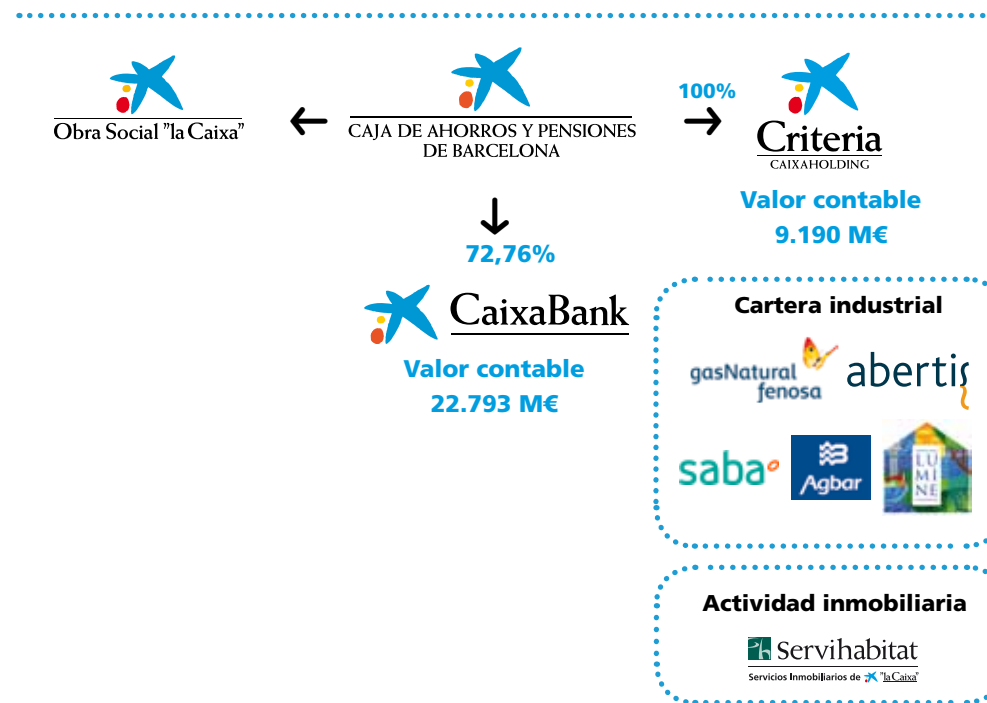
Obra Social "la Caixa"

CAJA DE AHORROS Y PENSIONES DE BARCELONA

100%

Criteria
CAIXAHOLDING

Valor contable
9.190 M€

72,76%

CaixaBank

Valor contable
22.793 M€

Cartera industrial

gasNatural fenosa

abertis

saba

Agbar

LU MI NE

Actividad inmobiliaria

Servihabitat
Servicios Inmobiliarios de "la Caixa"